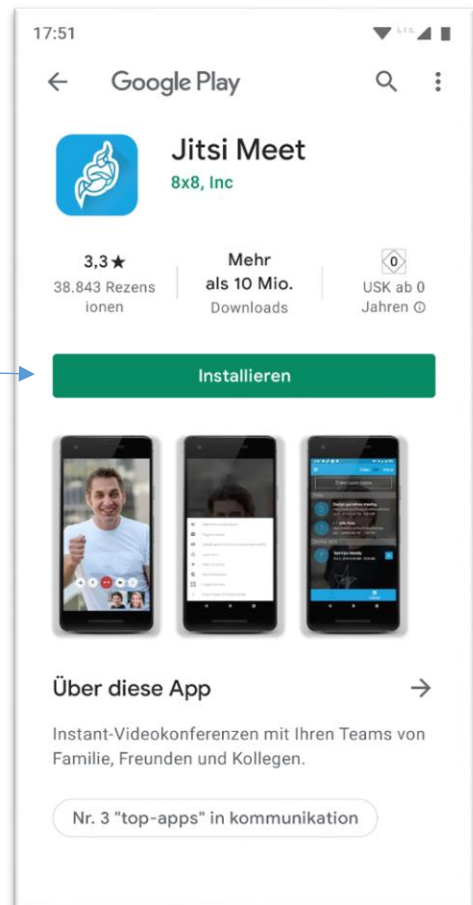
17:51

Google Play

Jitsi Meet
8x8, Inc

3,3 ★
38.843 Rezensionen

Mehr als 10 Mio.
Downloads

0
USK ab 0 Jahren ⓘ

Installieren

Über diese App

Instant-Videokonferenzen mit Ihren Teams von Familie, Freunden und Kollegen.

Nr. 3 "top-apps" in kommunikation